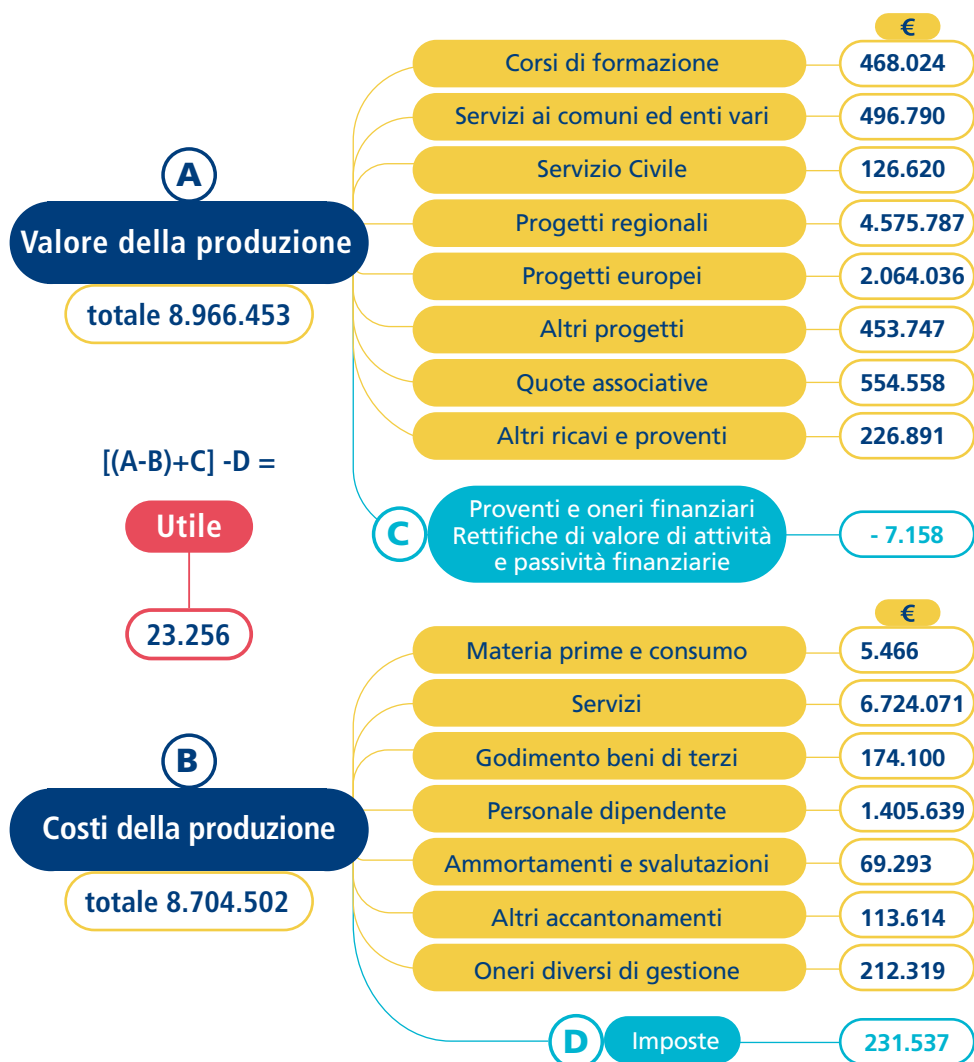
A

Valore della produzione

totale 8.966.453

€

Corsi di formazione 468.024

Servizi ai comuni ed enti vari 496.790

Servizio Civile 126.620

Progetti regionali 4.575.787

Progetti europei 2.064.036

Altri progetti 453.747

Quote associative 554.558

Altri ricavi e proventi 226.891

[(A-B)+C] -D =

Utile

23.256

C

Proventi e oneri finanziari Rettifiche di valore di attività e passività finanziarie - 7.158

B

Costi della produzione

totale 8.704.502

€

Materia prime e consumo 5.466

Servizi 6.724.071

Godimento beni di terzi 174.100

Personale dipendente 1.405.639

Ammortamenti e svalutazioni 69.293

Altri accantonamenti 113.614

Oneri diversi di gestione 212.319

D

Imposte 231.537